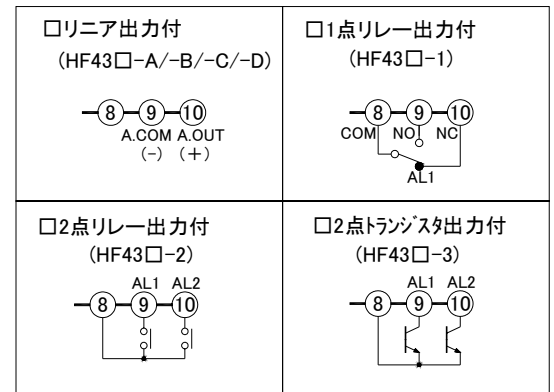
| □リニア出力付 (HF43□−A/−B/−C/−D) ⑧ ⑨ ⑩ A.COM A.OUT (−) (+) | □1点リレー出力付 (HF43□−1) ⑧ ⑨ ⑩ COM NO NC AL1 |
|---|---|
| □2点リレー出力付 (HF43□−2) AL1 AL2 ⑧ ⑨ ⑩ | □2点ﾄﾗﾝｼﾞｽﾀ出力付 (HF43□−3) AL1 AL2 ⑧ ⑨ ⑩ |